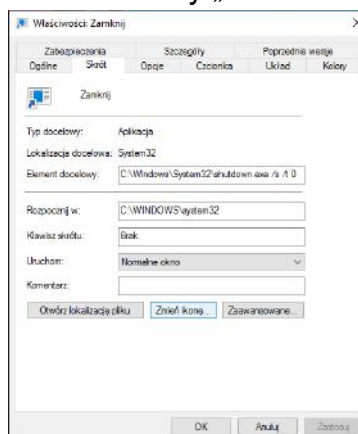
Właściwości: Zamknij

Zabezpieczenia | Szczegóły | Poprzednie wersje
Ogólne | Skrót | Opcje | Czcionka | Układ | Kolory

Zamknij

Typ docelowy: Aplikacja

Lokalizacja docelowa: System32

Element docelowy: C:\Windows\System32\shutdown.exe /s /t 0

Rozpocznij w: C:\WINDOWS\system32

Klawisz skrótu: Brak

Uruchom: Normalne okno

Komentarz:

Otwórz lokalizację pliku | Zmień ikonę... | Zaawansowane...

OK | Anuluj | Zastosuj